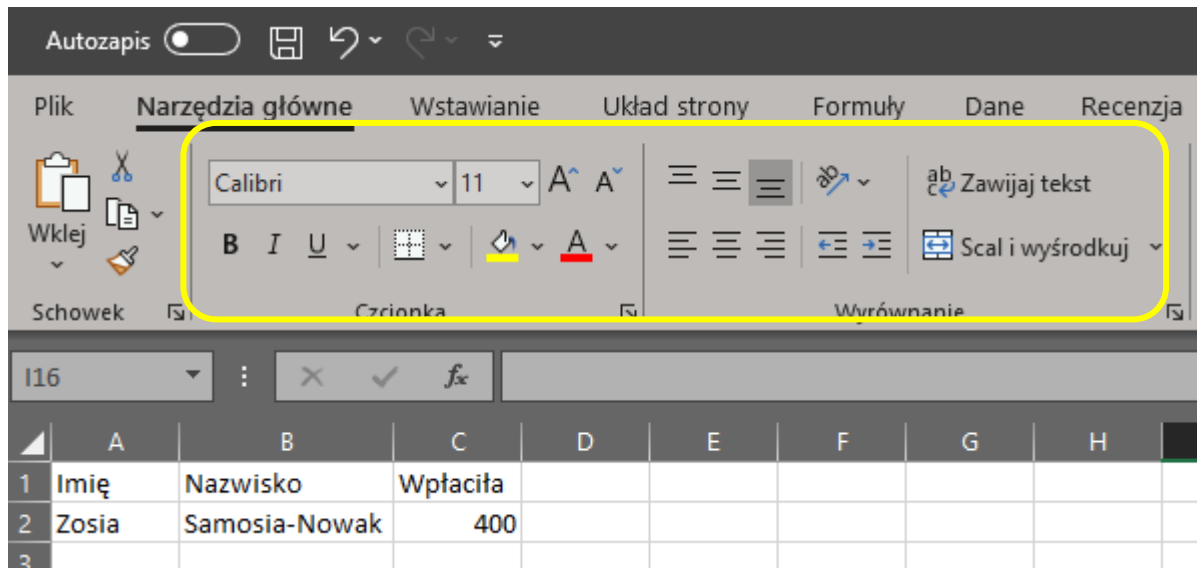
Autozapis

Plik Narzędzia główne Wstawianie Układ strony Formuły Dane Recenzja

Wklej

Calibri 11

B I U

ab Zawijaj tekst

Scal i wyśrodkuj

Schowek Czcionka Wyrównanie

I16

$f_x$

| | A | B | C | D | E | F | G | H |
|---|---|---|---|---|---|---|---|---|
| 1 | Imię | Nazwisko | Wpłaciła | | | | | |
| 2 | Zosia | Samosia-Nowak | 400 | | | | | |
| 3 | | | | | | | | |